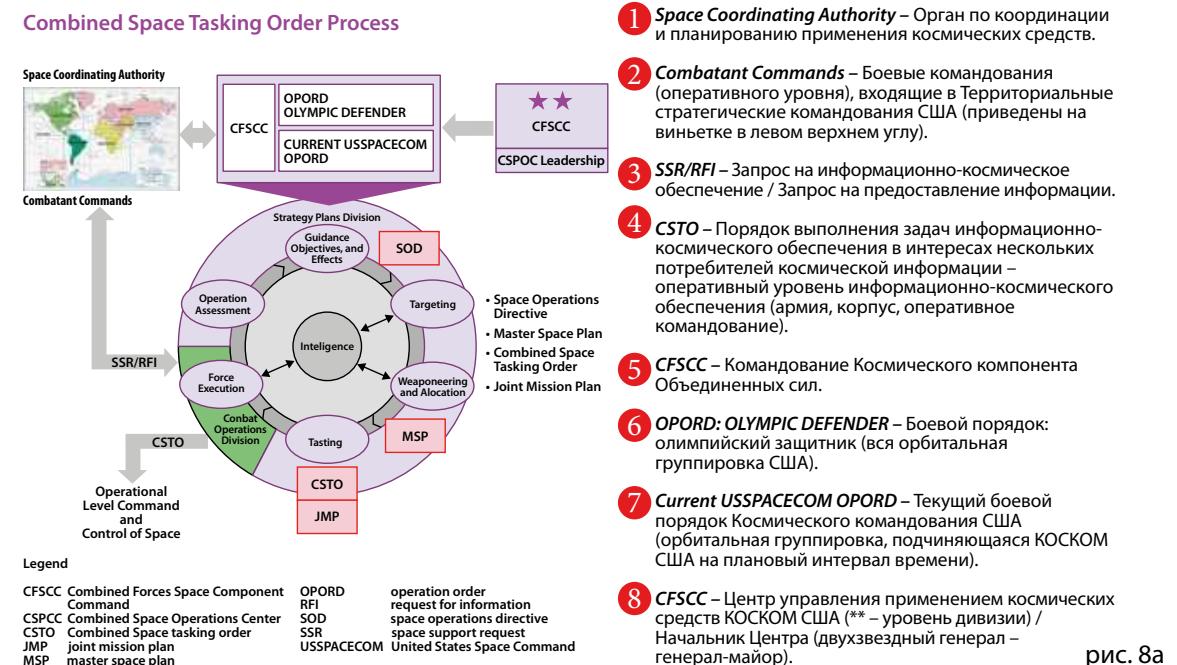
Combined Space Tasking Order Process

Space Coordinating Authority

Combatant Commands

CFSCC

OPORD
OLYMPIC DEFENDER

CURRENT USSPACECOM
OPORD

★★
CFSCC

CSPOC Leadership

Strategy Plans Division

Guidance Objectives, and Effects

SOD

Operation Assessment

Targeting

Inteligence

SSR/RFI

Force Execution

Weaponeering and Alocation

Conbat Operations Division

Testing

MSP

CSTO

CSTO

JMP

• Space Operations Directive
• Master Space Plan
• Combined Space Tasking Order
• Joint Mission Plan

Operational Level Command and Control of Space

Legend

| | | | |
|---|---|---|---|
| CFSCC | Combined Forces Space Component Command | OPORD | operation order |
| CSPCC | Combined Space Operations Center | RFI | request for information |
| CSTO | Combined Space tasking order | SOD | space operations directive |
| JMP | joint mission plan | SSR | space support request |
| MSP | master space plan | USSPACECOM | United States Space Command |

1 Space Coordinating Authority – Орган по координации и планированию применения космических средств.

2 Combatant Commands – Боевые командования (оперативного уровня), входящие в Территориальные стратегические командования США (приведены на виньетке в левом верхнем углу).

3 SSR/RFI – Запрос на информационно-космическое обеспечение / Запрос на предоставление информации.

4 CSTO – Порядок выполнения задач информационно-космического обеспечения в интересах нескольких потребителей космической информации – оперативный уровень информационно-космического обеспечения (армия, корпус, оперативное командование).

5 CFSCC – Командование Космического компонента Объединенных сил.

6 OPORD: OLYMPIC DEFENDER – Боевой порядок: олимпийский защитник (вся орбитальная группировка США).

7 Current USSPACECOM OPORD – Текущий боевой порядок Космического командования США (орбитальная группировка, подчиняющаяся КОСКОМ США на плановый интервал времени).

8 CFSCC – Центр управления применением космических средств КОСКОМ США (** – уровень дивизии) / Начальник Центра (двухзвездный генерал – генерал-майор).

рис. 8а